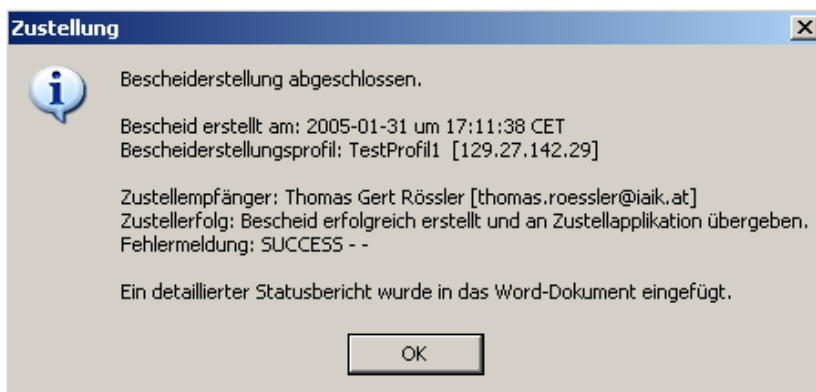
Zustellung

Bescheiderstellung abgeschlossen.

Bescheid erstellt am: 2005-01-31 um 17:11:38 CET
Bescheiderstellungsprofil: TestProfil1 [129.27.142.29]

Zustellempfänger: Thomas Gert Rössler [thomas.roessler@iaik.at]
Zustellerfolg: Bescheid erfolgreich erstellt und an Zustellapplikation übergeben.
Fehlermeldung: SUCCESS - -

Ein detaillierter Statusbericht wurde in das Word-Dokument eingefügt.

OK